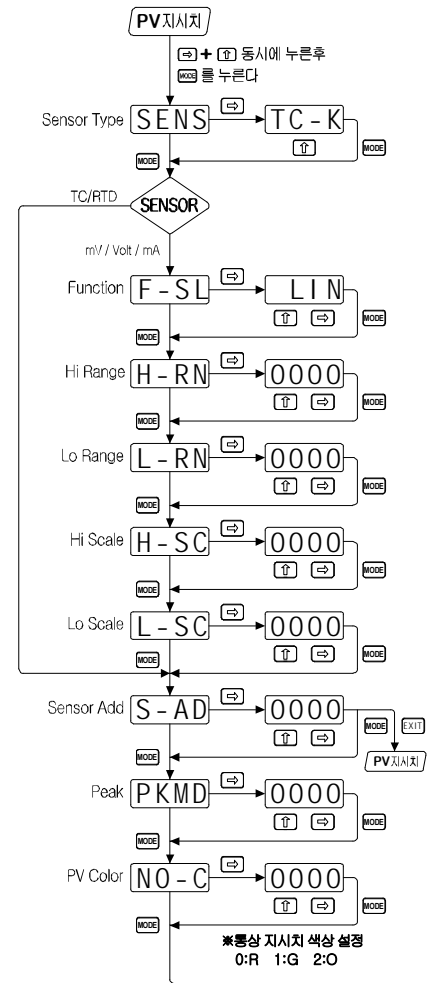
PV지시치

⇨ + ⇧ 동시에 누른후
MODE 를 누른다

Sensor Type SENS ⇨ TC-K ⇧ MODE

MODE

TC/RTD SENSOR

mV / Volt / mA

Function F-SL ⇨ LIN ⇧ ⇨ MODE

MODE

Hi Range H-RN ⇨ 0000 ⇧ ⇨ MODE

MODE

Lo Range L-RN ⇨ 0000 ⇧ ⇨ MODE

MODE

Hi Scale H-SC ⇨ 0000 ⇧ ⇨ MODE

MODE

Lo Scale L-SC ⇨ 0000 ⇧ ⇨ MODE

MODE

Sensor Add S-AD ⇨ 0000 ⇧ ⇨ MODE EXIT PV지시치

MODE

Peak PKMD ⇨ 0000 ⇧ ⇨ MODE

MODE

PV Color NO-C ⇨ 0000 ⇧ ⇨ MODE

MODE

※통상 지시치 색상 설정
0:R 1:G 2:O